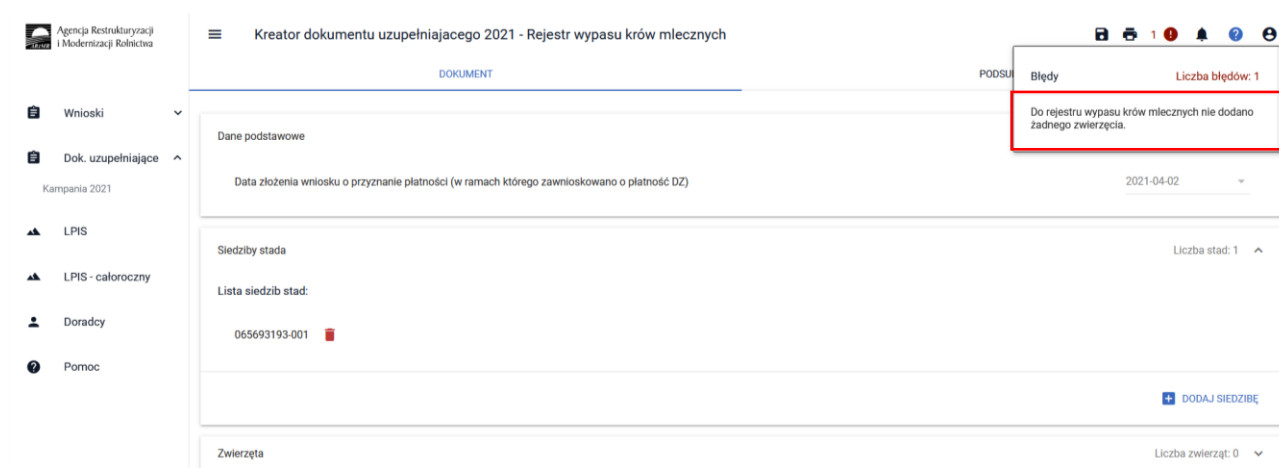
ARiMR Agencja Restrukturyzacji i Modernizacji Rolnictwa

Kreator dokumentu uzupełniającego 2021 - Rejestr wypasu krów mlecznych

1

DOKUMENT

PODSU

Błędy

Liczba błędów: 1

Do rejestru wypasu krów mlecznych nie dodano żadnego zwierzęcia.

Wnioski

Dok. uzupełniające

Kampania 2021

LPIS

LPIS - całoroczny

Doradcy

Pomoc

Dane podstawowe

Data złożenia wniosku o przyznanie płatności (w ramach którego zawnioskowano o płatność DZ)

2021-04-02

Siedziby stada

Liczba stad: 1

Lista siedzib stad:

065693193-001

DODAJ SIEDZIBĘ

Zwierzęta

Liczba zwierząt: 0